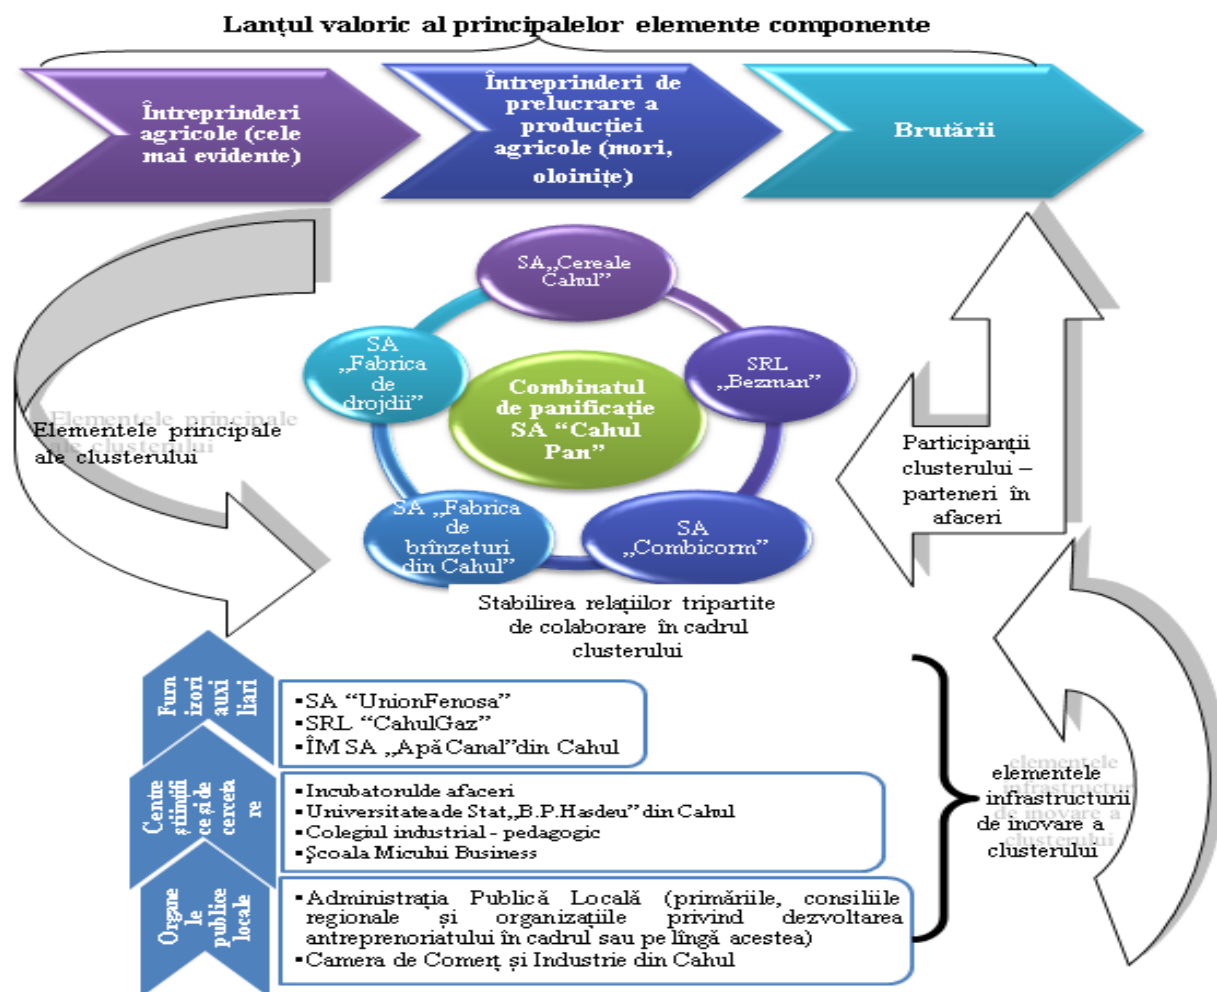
Lanțul valoric al principalelor elemente componente

Întreprinderi agricole (cele mai evidente)

Întreprinderi de prelucrare a producției agricole (mori, oloinițe)

Brutării

SA „Cereale Cahul”

SRL „Bezman”

SA „Combicorm”

SA „Fabrica de brînzeturi din Cahul”

SA „Fabrica de drojdii”

Combinatul de panificație SA “Cahul Pan”

Elementele principale ale clusterului

Participanții clusterului – parteneri în afaceri

Stabilirea relațiilor tripartite de colaborare în cadrul clusterului

Furnizori auxiliari

▪SA “UnionFenosa”
▪SRL “CahulGaz”
▪ÎM SA „Apă Canal”din Cahul

Centre științifice și de cercetare

▪Incubatorulde afaceri
▪Universitateade Stat„B.P.Hasdeu” din Cahul
▪Colegiul industrial - pedagogic
▪Școala Micului Business

Organele publice locale

▪Administrația Publică Locală (primăriile, consiliile regionale și organizațiile privind dezvoltarea antreprenoriatului în cadrul sau pe lîngă acestea)
▪Camera de Comerț și Industrie din Cahul

elementele infrastructurii de inovare a clusterului